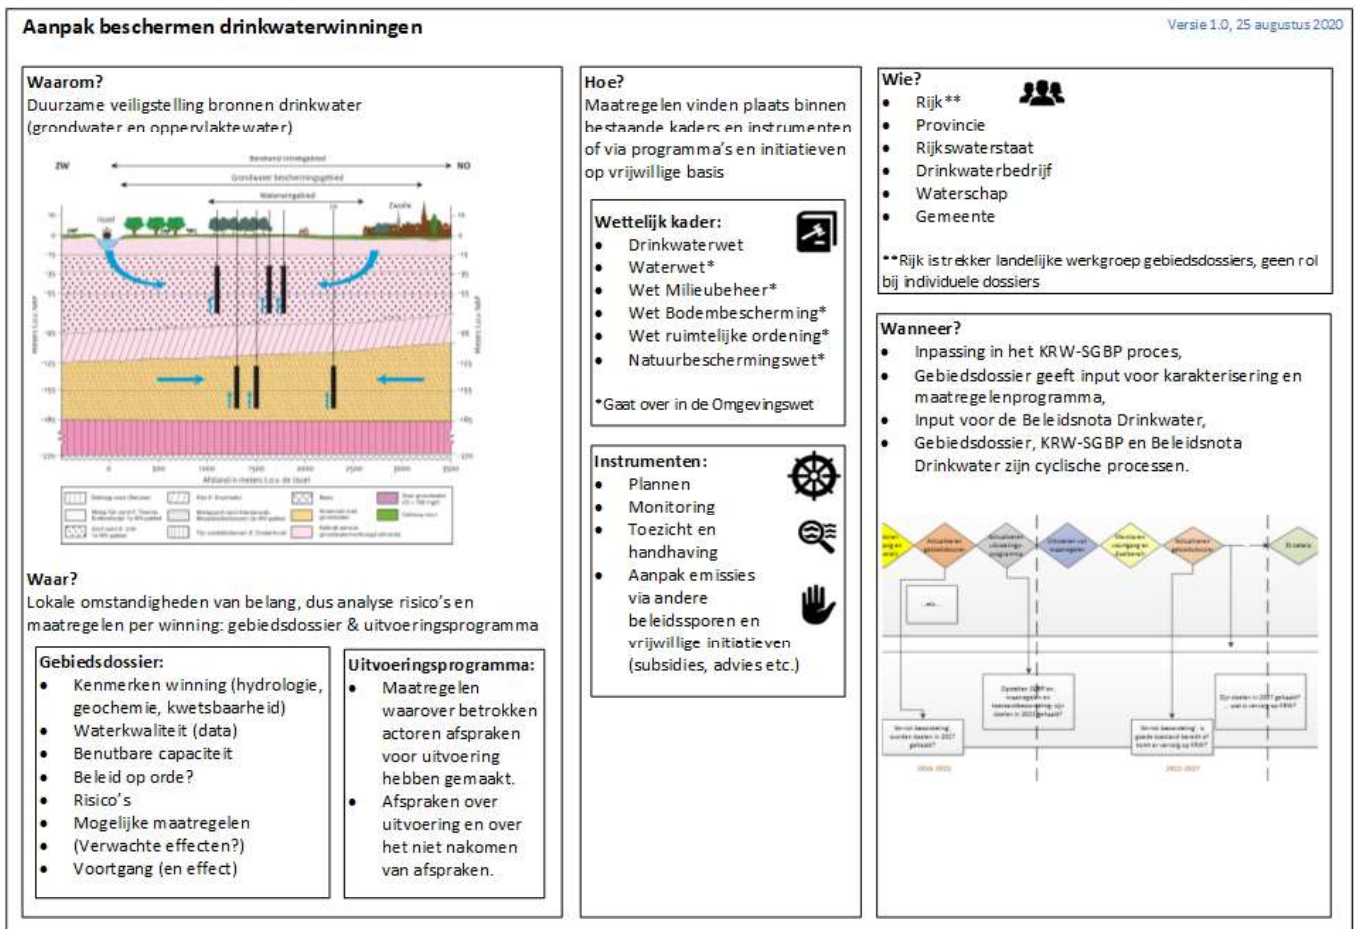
Aanpak beschermen drinkwaterwinningen

Versie 1.0, 25 augustus 2020

Waarom?
Duurzame veiligstelling bronnen drinkwater (grondwater en oppervlaktewater)

ZW
NO
Beschermd intrekgebied
Grondwater beschermingsgebied
Waterwingebied
IJssel
Zwolle
Afstand in meters t.o.v. de IJssel

Waar?
Lokale omstandigheden van belang, dus analyse risico's en maatregelen per winning: gebiedsdossier & uitvoeringsprogramma

Gebiedsdossier:
- Kenmerken winning (hydrologie, geochemie, kwetsbaarheid)
- Waterkwaliteit (data)
- Benutbare capaciteit
- Beleid op orde?
- Risico's
- Mogelijke maatregelen
- (Verwachte effecten?)
- Voortgang (en effect)

Uitvoeringsprogramma:
- Maatregelen waarover betrokken actoren afspraken voor uitvoering hebben gemaakt.
- Afspraken over uitvoering en over het niet nakomen van afspraken.

Hoe?
Maatregelen vinden plaats binnen bestaande kaders en instrumenten of via programma's en initiatieven op vrijwillige basis

Wettelijk kader:
- Drinkwaterwet
- Waterwet*
- Wet Milieubeheer*
- Wet Bodembescherming*
- Wet ruimtelijke ordening*
- Natuurbeschermingswet*

*Gaat over in de Omgevingswet

Instrumenten:
- Plannen
- Monitoring
- Toezicht en handhaving
- Aanpak emissies via andere beleidssporen en vrijwillige initiatieven (subsidies, advies etc.)

Wie?
- Rijk**
- Provincie
- Rijkswaterstaat
- Drinkwaterbedrijf
- Waterschap
- Gemeente

**Rijk is trekker landelijke werkgroep gebiedsdossiers, geen rol bij individuele dossiers

Wanneer?
- Inpassing in het KRW-SGBP proces,
- Gebiedsdossier geeft input voor karakterisering en maatregelenprogramma,
- Input voor de Beleidsnota Drinkwater,
- Gebiedsdossier, KRW-SGBP en Beleidsnota Drinkwater zijn cyclische processen.

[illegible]